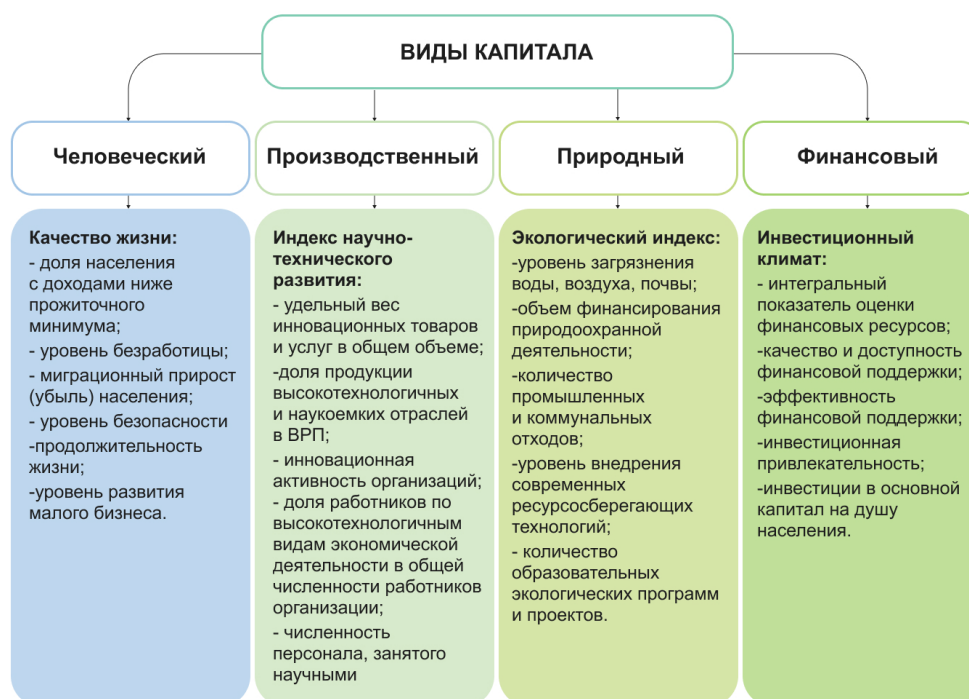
ВИДЫ КАПИТАЛА

Человеческий

Качество жизни:
- доля населения с доходами ниже прожиточного минимума;
- уровень безработицы;
- миграционный прирост (убыль) населения;
- уровень безопасности
-продолжительность жизни;
-уровень развития малого бизнеса.

Производственный

Индекс научно-технического развития:
- удельный вес инновационных товаров и услуг в общем объеме;
-доля продукции высокотехнологичных и наукоемких отраслей в ВРП;
- инновационная активность организаций;
- доля работников по высокотехнологичным видам экономической деятельности в общей численности работников организации;
- численность персонала, занятого научными

Природный

Экологический индекс:
-уровень загрязнения воды, воздуха, почвы;
-объем финансирования природоохранной деятельности;
-количество промышленных и коммунальных отходов;
-уровень внедрения современных ресурсосберегающих технологий;
- количество образовательных экологических программ и проектов.

Финансовый

Инвестиционный климат:
- интегральный показатель оценки финансовых ресурсов;
-качество и доступность финансовой поддержки;
-эффективность финансовой поддержки;
-инвестиционная привлекательность;
-инвестиции в основной капитал на душу населения.